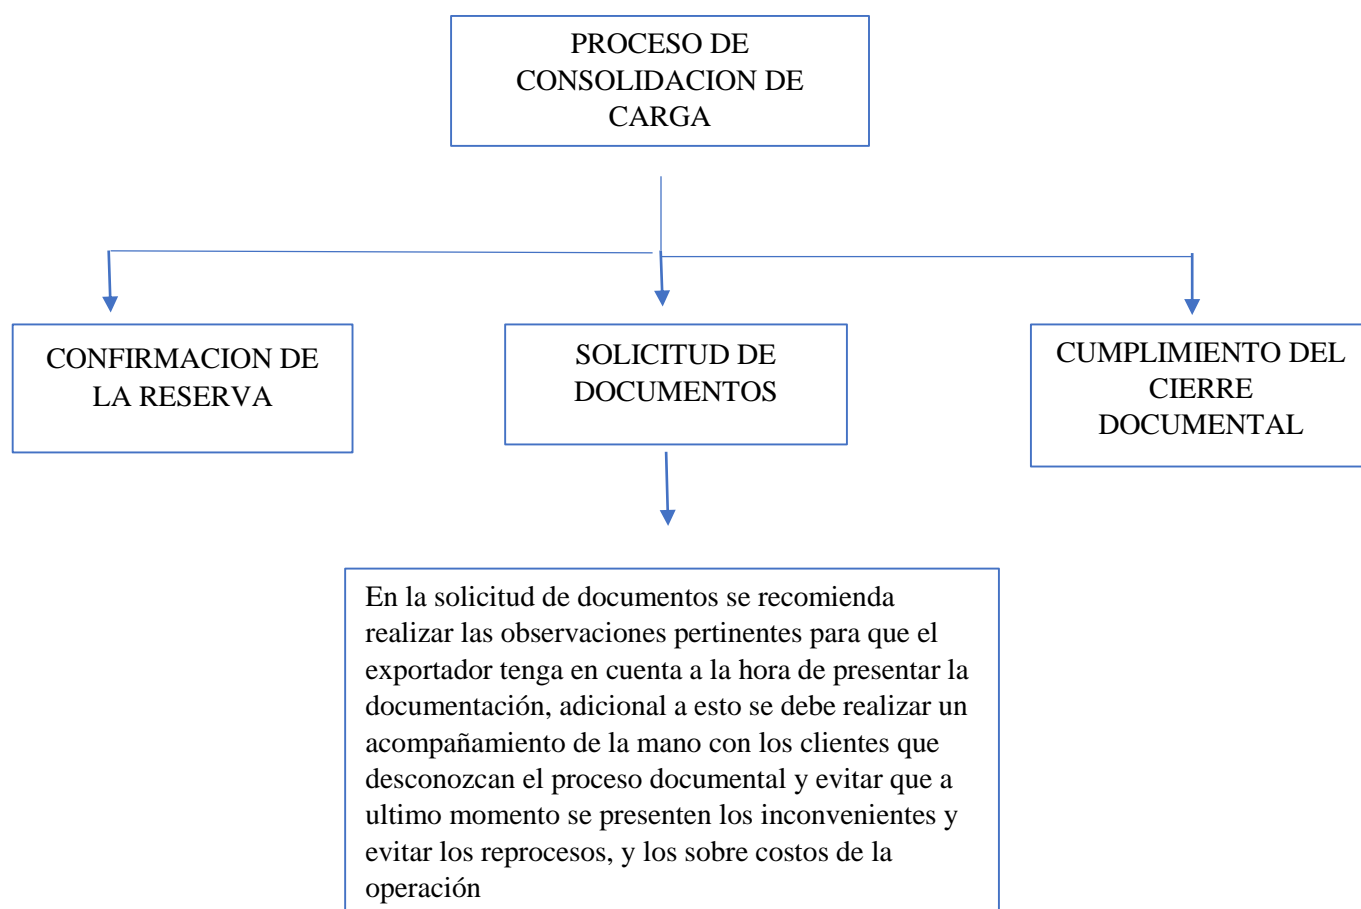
PROCESO DE CONSOLIDACION DE CARGA

CONFIRMACION DE LA RESERVA

SOLICITUD DE DOCUMENTOS

CUMPLIMIENTO DEL CIERRE DOCUMENTAL

En la solicitud de documentos se recomienda realizar las observaciones pertinentes para que el exportador tenga en cuenta a la hora de presentar la documentación, adicional a esto se debe realizar un acompañamiento de la mano con los clientes que desconozcan el proceso documental y evitar que a ultimo momento se presenten los inconvenientes y evitar los reprocesos, y los sobre costos de la operación